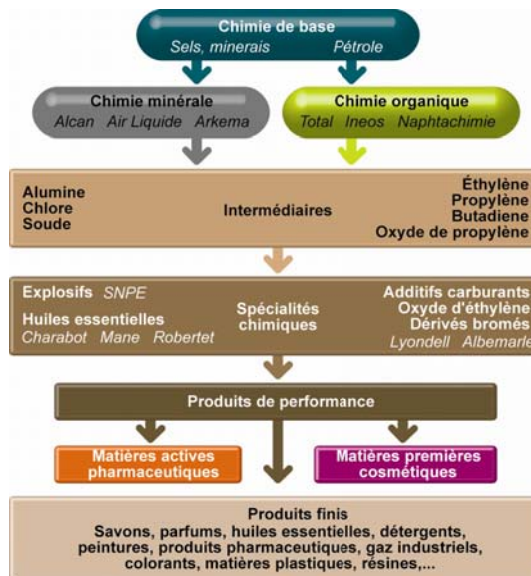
Chimie de base
Sels, minerais Pétrole

Chimie minérale
Alcan Air Liquide Arkema

Chimie organique
Total Ineos Naphtachimie

Alumine
Chlore
Soude

Intermédiaires

Éthylène
Propylène
Butadiene
Oxyde de propylène

Explosifs SNPE
Huiles essentielles
Charabot Mane Robertet

Spécialités chimiques

Additifs carburants
Oxyde d'éthylène
Dérivés bromés
Lyondell Albemarle

Produits de performance

Matières actives pharmaceutiques

Matières premières cosmétiques

Produits finis
Savons, parfums, huiles essentielles, détergents, peintures, produits pharmaceutiques, gaz industriels, colorants, matières plastiques, résines,...